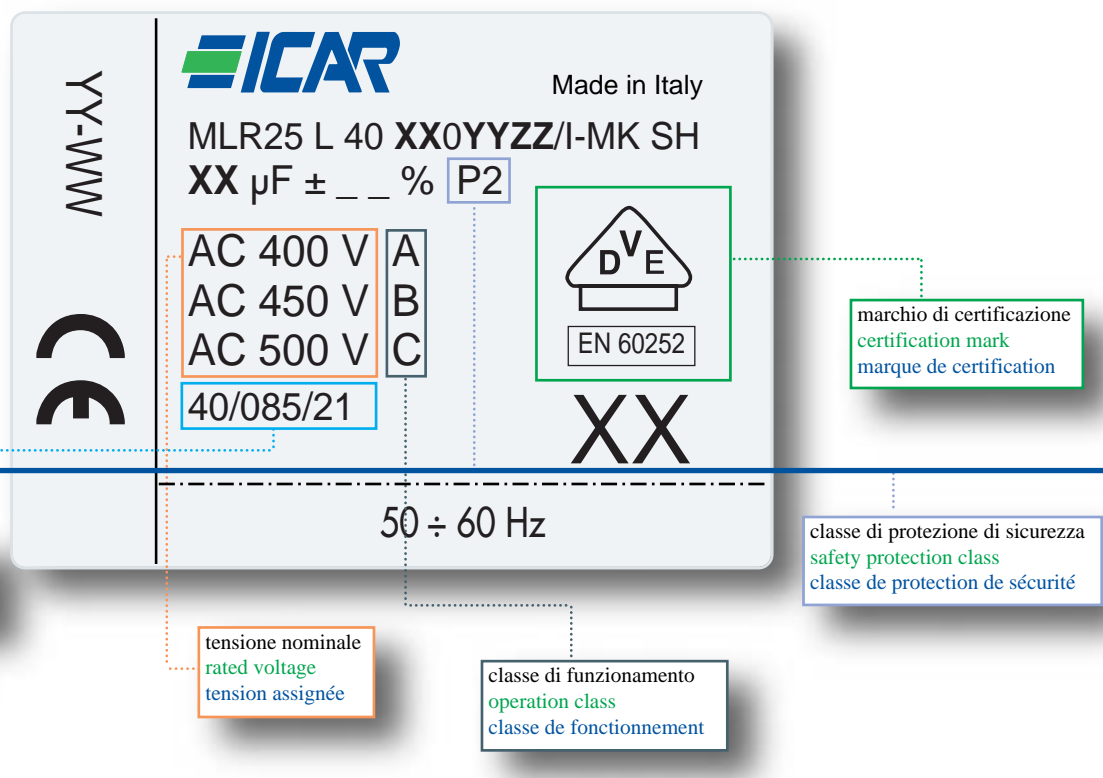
YY-WW

ICAR

Made in Italy

MLR25 L 40 **XX**0**YYZZ**/I-MK SH

**XX** μF ± _ _ % P2

AC 400 V A
AC 450 V B
AC 500 V C

40/085/21

DVE

EN 60252

XX

50 ÷ 60 Hz

marchio di certificazione
certification mark
marque de certification

classe di protezione di sicurezza
safety protection class
classe de protection de sécurité

tensione nominale
rated voltage
tension assignée

classe di funzionamento
operation class
classe de fonctionnement